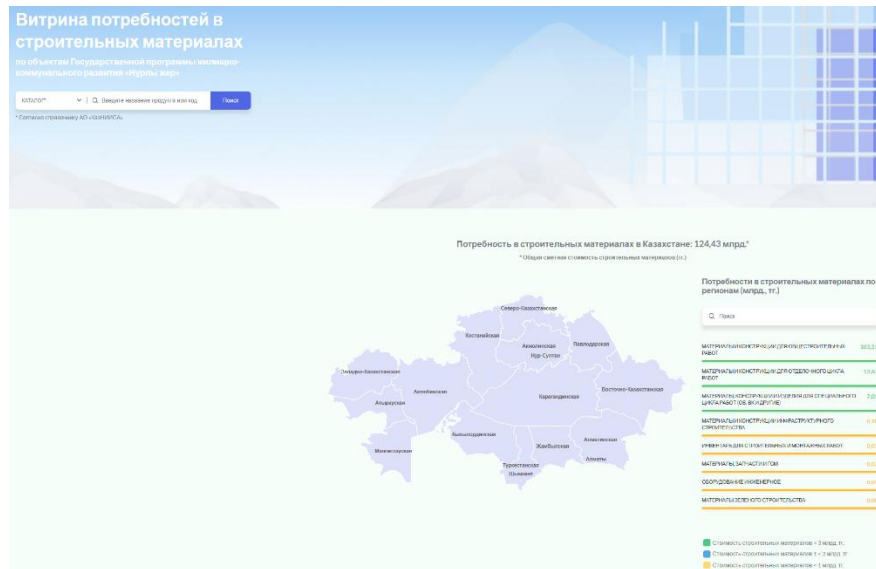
Витрина потребностей в строительных материалах

по объектам Государственной программы жилищно-коммунального развития «Нурлы жер»

КАТАЛОГ | Введите название продукта или код | Поиск

* Согласно справочнику АО «КазНИИСА»

Потребность в строительных материалах в Казахстане: 124,43 млрд.*

* Общая сметная стоимость строительных материалов (т.)

Северо-Казахстанская
Костанайская
Акмолинская
Нур-Султан
Павлодарская
Западно-Казахстанская
Актюбинская
Атырауская
Карагандинская
Восточно-Казахстанская
Кызылординская
Мангистауская
Жамбылская
Алматинская
Алматы
Туркестанская
Шымкент

Потребности в строительных материалах по регионам (млрд., тг.)

Поиск

МАТЕРИАЛЫ И КОНСТРУКЦИИ ДЛЯ ОБЩЕСТРОИТЕЛЬНЫХ РАБОТ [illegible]
МАТЕРИАЛЫ И КОНСТРУКЦИИ ДЛЯ ОТДЕЛОЧНОГО ЦИКЛА РАБОТ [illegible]
МАТЕРИАЛЫ И КОНСТРУКЦИИ ИЗДЕЛИЯ ДЛЯ СПЕЦИАЛЬНОГО ЦИКЛА РАБОТ (ОБ. ВК И ДРУГИЕ) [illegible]
МАТЕРИАЛЫ И КОНСТРУКЦИИ ИНФРАСТРУКТУРНОГО СТРОИТЕЛЬСТВА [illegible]
УНИВЕРСАЛЬНЫЕ ДЛЯ СТРОИТЕЛЬНЫХ И МОНТАЖНЫХ РАБОТ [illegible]
МАТЕРИАЛЫ ЗАПАСНЫЕ И ПРОМ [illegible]
ОБОРУДОВАНИЕ ИНЖЕНЕРНОЕ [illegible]
МАТЕРИАЛЫ ЗЕЛЕНОГО СТРОИТЕЛЬСТВА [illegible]

Стоимость строительных материалов > 3 млрд. тг.
Стоимость строительных материалов 1 - 3 млрд. тг.
Стоимость строительных материалов < 1 млрд. тг.